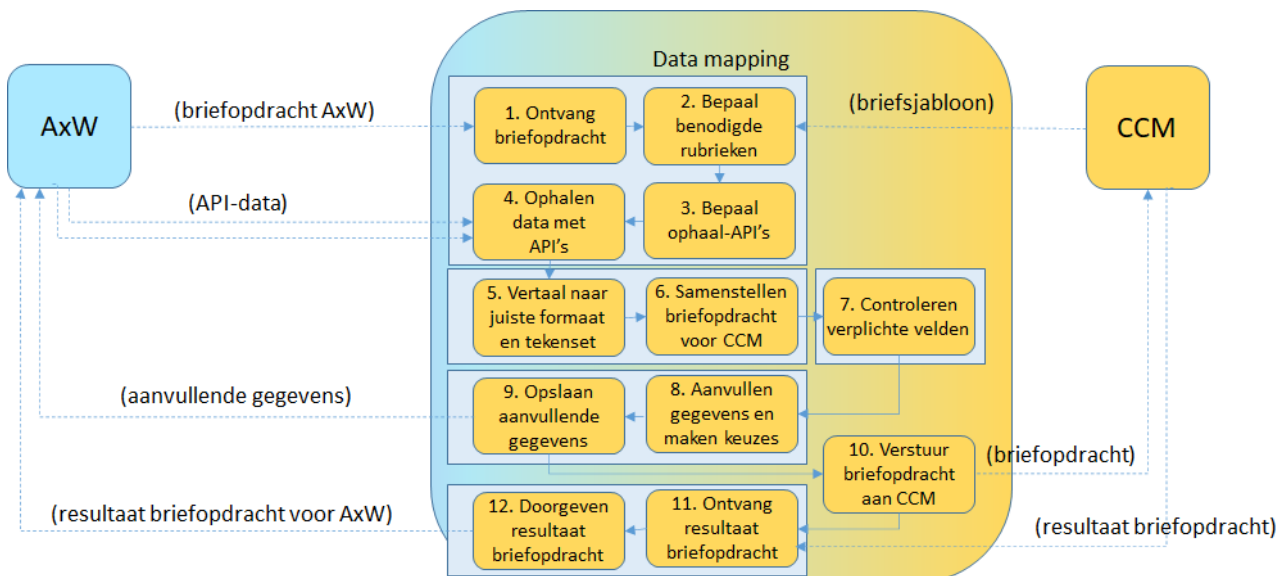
Data mapping

AxW

CCM

(briefopdracht AxW)

(briefsjabloon)

1. Ontvang briefopdracht

2. Bepaal benodigde rubrieken

(API-data)

4. Ophalen data met API's

3. Bepaal ophaal-API's

5. Vertaal naar juiste formaat en tekenset

6. Samenstellen briefopdracht voor CCM

7. Controleren verplichte velden

(aanvullende gegevens)

9. Opslaan aanvullende gegevens

8. Aanvullen gegevens en maken keuzes

10. Verstuur briefopdracht aan CCM

(briefopdracht)

(resultaat briefopdracht voor AxW)

12. Doorgeven resultaat briefopdracht

11. Ontvang resultaat briefopdracht

(resultaat briefopdracht)